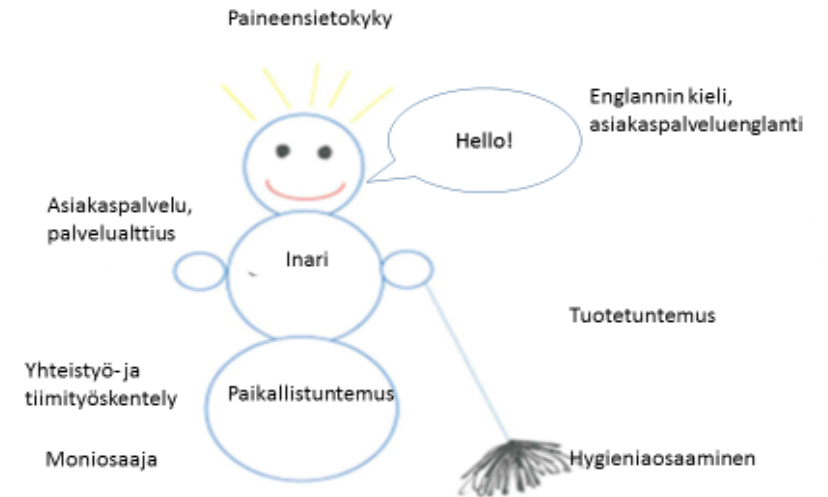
Paineensietokyky

Englannin kieli, asiakaspalveluenglanti

Hello!

Asiakaspalvelu, palvelualttius

Inari

Tuotetuntemus

Yhteistyö- ja tiimityöskentely

Paikallistuntemus

Moniosaaja

Hygieniaosaaminen